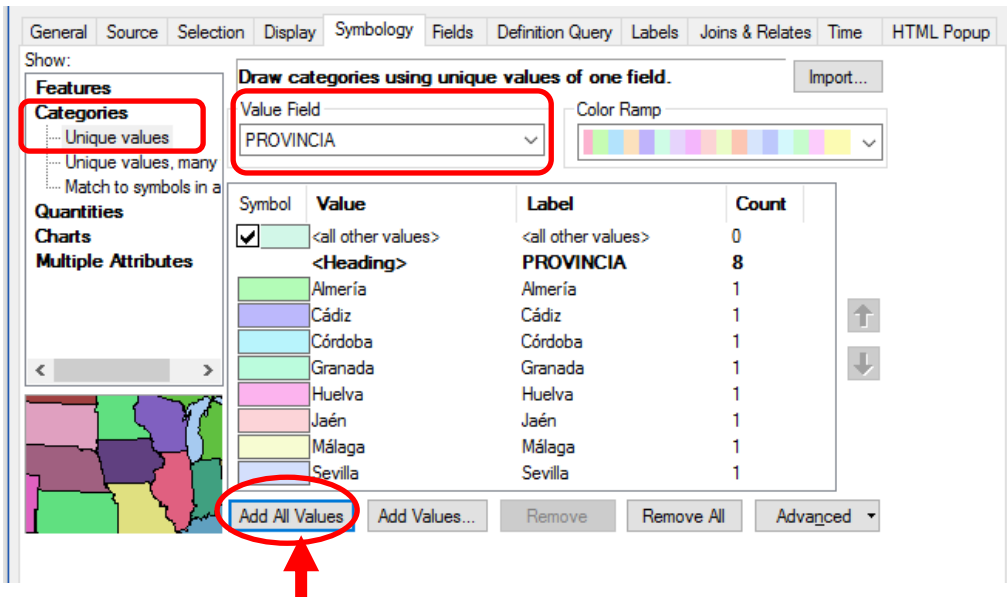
General | Source | Selection | Display | Symbology | Fields | Definition Query | Labels | Joins & Relates | Time | HTML Popup

Show:
Features
Categories
Unique values
Unique values, many
Match to symbols in a
Quantities
Charts
Multiple Attributes

Draw categories using unique values of one field.

Import...

Value Field
PROVINCIA

Color Ramp

| Symbol | Value | Label | Count |
|---|---|---|---|
| | <all other values> | <all other values> | 0 |
| | <Heading> | PROVINCIA | 8 |
| | Almería | Almería | 1 |
| | Cádiz | Cádiz | 1 |
| | Córdoba | Córdoba | 1 |
| | Granada | Granada | 1 |
| | Huelva | Huelva | 1 |
| | Jaén | Jaén | 1 |
| | Málaga | Málaga | 1 |
| | Sevilla | Sevilla | 1 |

Add All Values | Add Values... | Remove | Remove All | Advanced